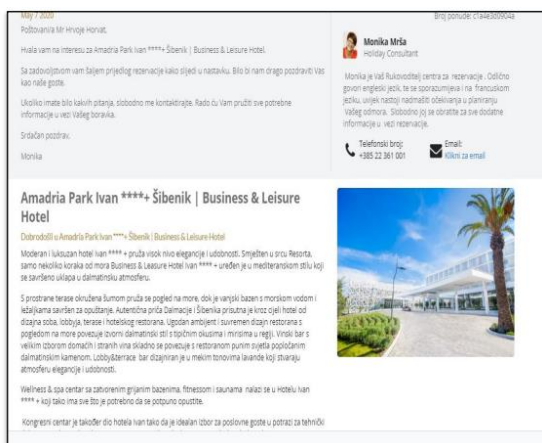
May 7 2020

Broj ponude: c1a4e3d0904a

Poštovani/a Mr Hrvoje Horvat,

Hvala vam na interesu za Amadria Park Ivan ****+ Šibenik | Business & Leisure Hotel.

Sa zadovoljstvom vam šaljem prijedlog rezervacije kako slijedi u nastavku. Bilo bi nam drago pozdraviti Vas kao naše goste.

Ukoliko imate bilo kakvih pitanja, slobodno me kontaktirajte. Rado ću Vam pružiti sve potrebne informacije u vezi Vašeg boravka.

Srdačan pozdrav,

Monika

Monika Mrša
Holiday Consultant

Monika je Vaš Rukovoditelj centra za rezervacije . Odlično govori engleski jezik, te se sporazumijeva i na francuskom jeziku, uvijek nastoji nadmašiti očekivanja u planiranju Vašeg odmora. Slobodno joj se obratite za sve dodatne informacije u vezi rezervacije.

Telefonski broj:
+385 22 361 001

Email:
Kliknite za email

Amadria Park Ivan ****+ Šibenik | Business & Leisure Hotel

Dobrodošli u Amadria Park Ivan ****+ Šibenik | Business & Leisure Hotel

Moderan i luksuzan hotel Ivan **** + pruža visok nivo elegancije i udobnosti. Smješten u srcu Resorta, samo nekoliko koraka od mora Business & Leasure Hotel Ivan **** + uređen je u mediteranskom stilu koji se savršeno uklapa u dalmatinsku atmosferu.

S prostrane terase okružena šumom pruža se pogled na more, dok je vanjski bazen s morskom vodom i ležaljkama savršen za opuštanje. Autentična priča Dalmacije i Šibenika prisutna je kroz cijeli hotel od dizajna soba, lobbyja, terase i hotelskog restorana. Ugodan ambijent i suvremen dizajn restorana s pogledom na more povezuje izvorni dalmatinski stil s tipičnim okusima i mirisima u regiji. Vinski bar s velikim izborom domaćih i stranih vina skladno se povezuje s restoranom punim ugođaja popločanim dalmatinskim kamenom. Lobby&terrace bar dizajniran je u mekim tonovima lavande koji stvaraju atmosferu elegancije i udobnosti.

Wellness & spa centar sa zatvorenim grijanim bazenima, fitnessom i saunama nalazi se u Hotelu Ivan **** + koji tako ima sve što je potrebno da se potpuno opustite.

Kongresni centar je također dio hotela Ivan tako da je idealan izbor za poslovne goste u potrazi za tehničk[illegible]